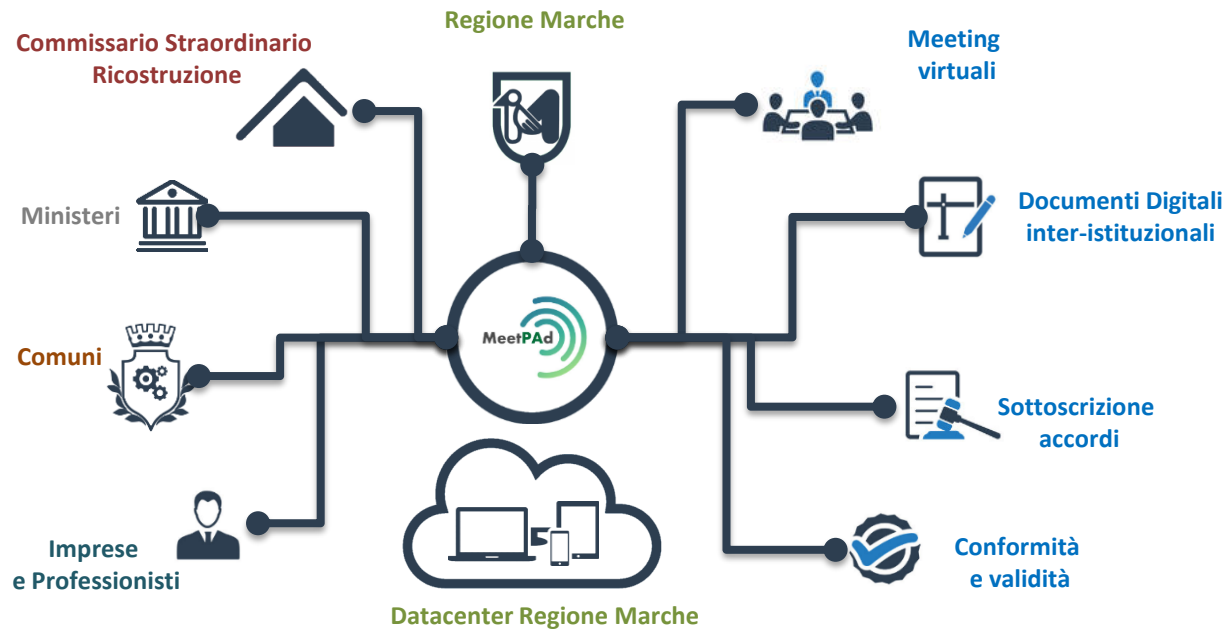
Regione Marche

Commissario Straordinario Ricostruzione

Meeting virtuali

Ministeri

Documenti Digitali inter-istituzionali

MeetPAd

Comuni

Sottoscrizione accordi

Imprese e Professionisti

Conformità e validità

Datacenter Regione Marche